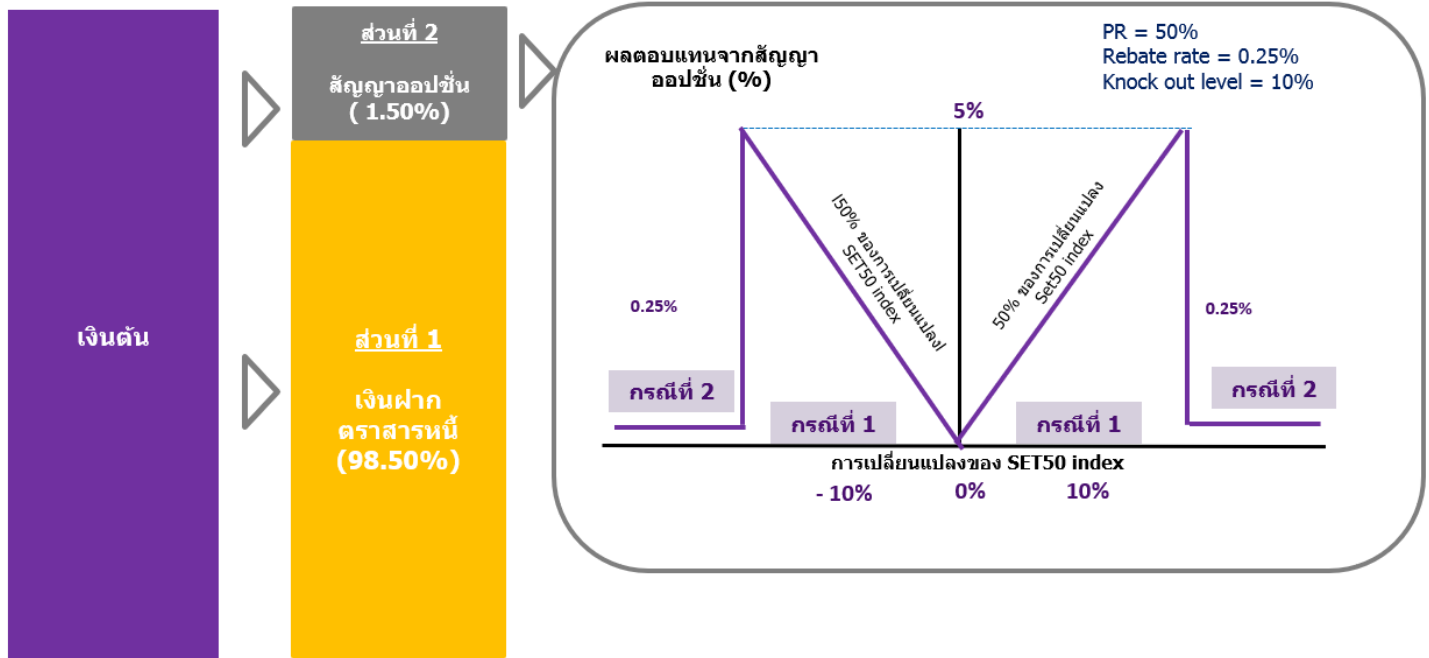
เงินต้น

ส่วนที่ 2

สัญญาออปชั่น ( 1.50%)

ส่วนที่ 1

เงินฝาก ตราสารหนี้ (98.50%)

ผลตอบแทนจากสัญญาออปชั่น (%)

PR = 50%
Rebate rate = 0.25%
Knock out level = 10%

5%

|50% ของการเปลี่ยนแปลง| SET50 index

50% ของการเปลี่ยนแปลง Set50 index

0.25%

0.25%

กรณีที่ 2

กรณีที่ 1

กรณีที่ 1

กรณีที่ 2

การเปลี่ยนแปลงของ SET50 index

- 10%

0%

10%